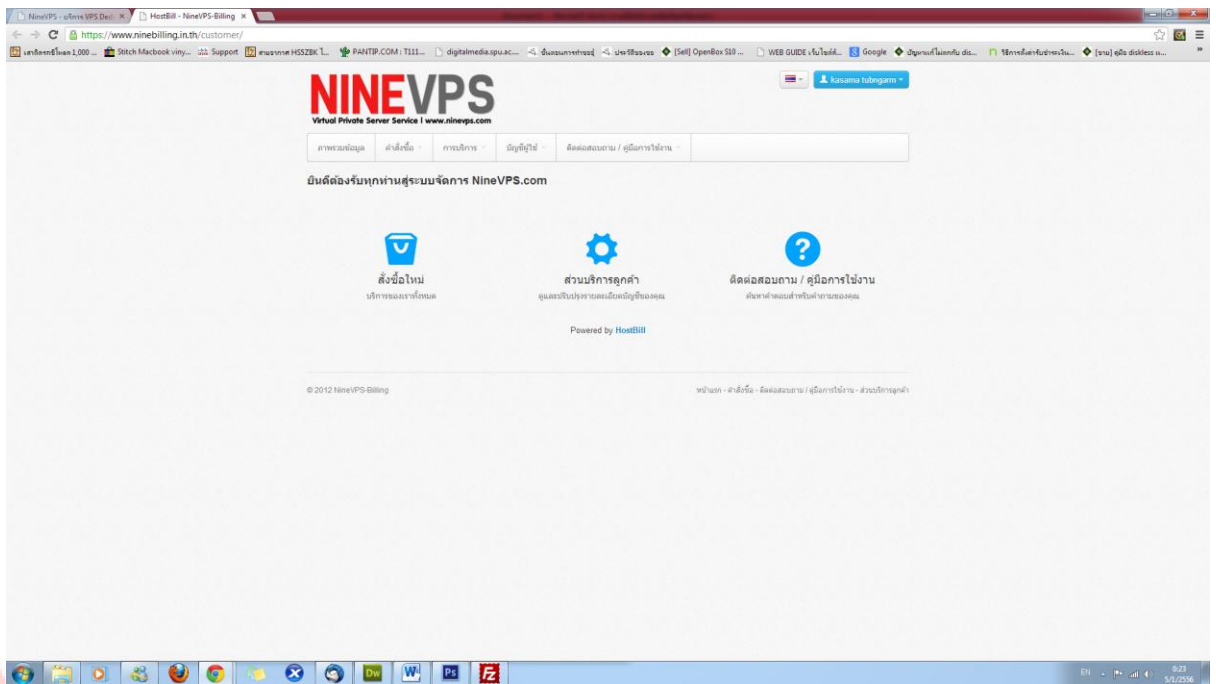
NineVPS - บริการ VPS Ded ×
HostBill - NineVPS-Billing ×

https://www.ninebilling.in.th/customer/

เสาร์ตารอวิโคลก 1,000 ... Stitch Macbook viny... Support สนองการ HSSZBK ไ... PANTIP.COM : T111... digitalmedia.spu.ac... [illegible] [Sell] OpenBox S10 ... WEB GUIDE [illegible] Google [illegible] [ขาย] คู่มือ diskless ...

kasama tubngarm

NINEVPS
Virtual Private Server Service | www.ninevps.com

ภาพรวมข้อมูล | คำสั่งซื้อ | การบริการ | บัญชีผู้ใช้ | ติดต่อสอบถาม / คู่มือการใช้งาน

ยินดีต้อนรับทุกท่านสู่ระบบจัดการ NineVPS.com

สั่งซื้อใหม่
บริการของเราทั้งหมด

ส่วนบริการลูกค้า
ดูและปรับปรุงรายละเอียดบัญชีของคุณ

ติดต่อสอบถาม / คู่มือการใช้งาน
ค้นหาคำตอบสำหรับคำถามของคุณ

Powered by HostBill

© 2012 NineVPS-Billing

หน้าแรก - คำสั่งซื้อ - ติดต่อสอบถาม / คู่มือการใช้งาน - ส่วนบริการลูกค้า

EN 0:23 5/1/2556